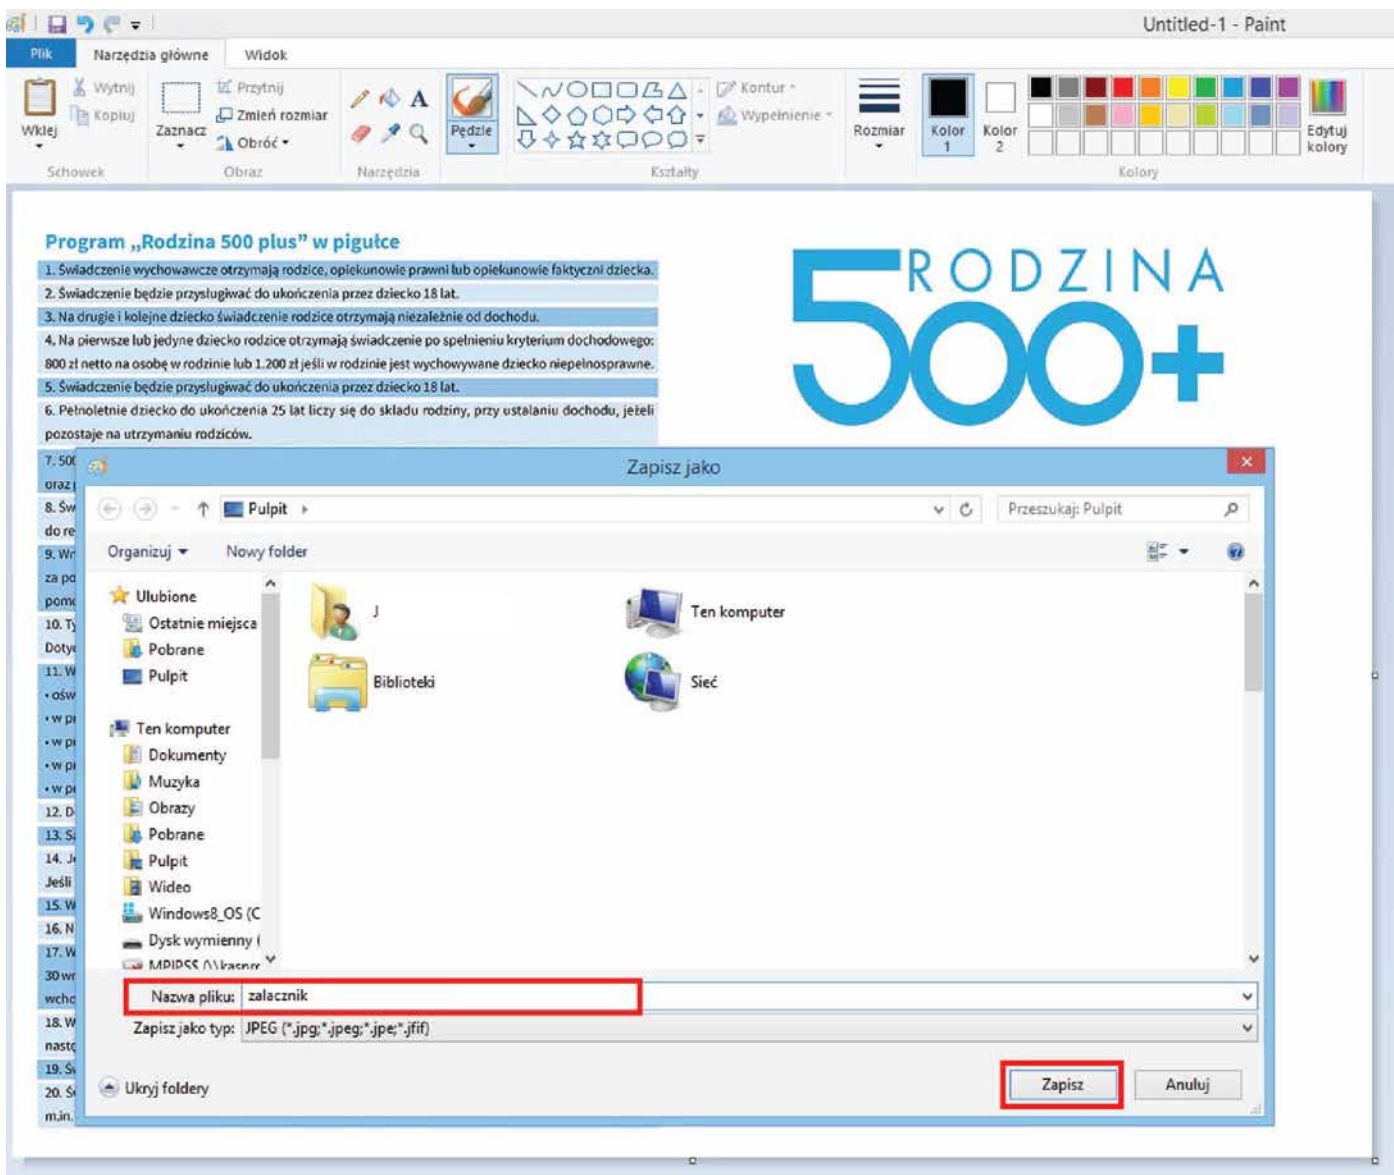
Untitled-1 - Paint

Plik | Narzędzia główne | Widok

Wklej | Wytnij | Kopiuj | Schowek
Zaznacz | Przytnij | Zmień rozmiar | Obróć | Obraz
Narzędzia
Pędzle
Kontur | Wypełnienie | Kształty
Rozmiar | Kolor 1 | Kolor 2 | Edytuj kolory | Kolory

Program „Rodzina 500 plus" w pigułce

1. Świadczenie wychowawcze otrzymają rodzice, opiekunowie prawni lub opiekunowie faktyczni dziecka.
2. Świadczenie będzie przysługiwać do ukończenia przez dziecko 18 lat.
3. Na drugie i kolejne dziecko świadczenie rodzice otrzymają niezależnie od dochodu.
4. Na pierwsze lub jedyne dziecko rodzice otrzymają świadczenie po spełnieniu kryterium dochodowego: 800 zł netto na osobę w rodzinie lub 1.200 zł jeśli w rodzinie jest wychowywane dziecko niepełnosprawne.
5. Świadczenie będzie przysługiwać do ukończenia przez dziecko 18 lat.
6. Pełnoletnie dziecko do ukończenia 25 lat liczy się do składu rodziny, przy ustalaniu dochodu, jeżeli pozostaje na utrzymaniu rodziców.
7. 50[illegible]
oraz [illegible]
8. Św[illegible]
do re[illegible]
9. Wr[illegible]
za po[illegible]
pomo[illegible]
10. T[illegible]
Doty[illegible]
11. W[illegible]
• ośw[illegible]
• w p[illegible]
• w p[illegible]
• w p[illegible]
• w p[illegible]
12. D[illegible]
13. S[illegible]
14. J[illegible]
Jeśli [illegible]
15. W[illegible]
16. N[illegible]
17. W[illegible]
30 w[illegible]
wcho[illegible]
18. W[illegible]
nast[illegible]
19. S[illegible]
20. S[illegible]
m.in.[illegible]

RODZINA 500+

Zapisz jako

Pulpit
Przeszukaj: Pulpit
Organizuj ▾ | Nowy folder

Ulubione
Ostatnie miejsca
Pobrane
Pulpit
Ten komputer
Dokumenty
Muzyka
Obrazy
Pobrane
Pulpit
Wideo
Windows8_OS (C
Dysk wymienny (
MPIPSS (\\kasprz

J
Ten komputer
Biblioteki
Sieć

Nazwa pliku: zalacznik
Zapisz jako typ: JPEG (*.jpg;*.jpeg;*.jpe;*.jfif)

Ukryj foldery
Zapisz
Anuluj